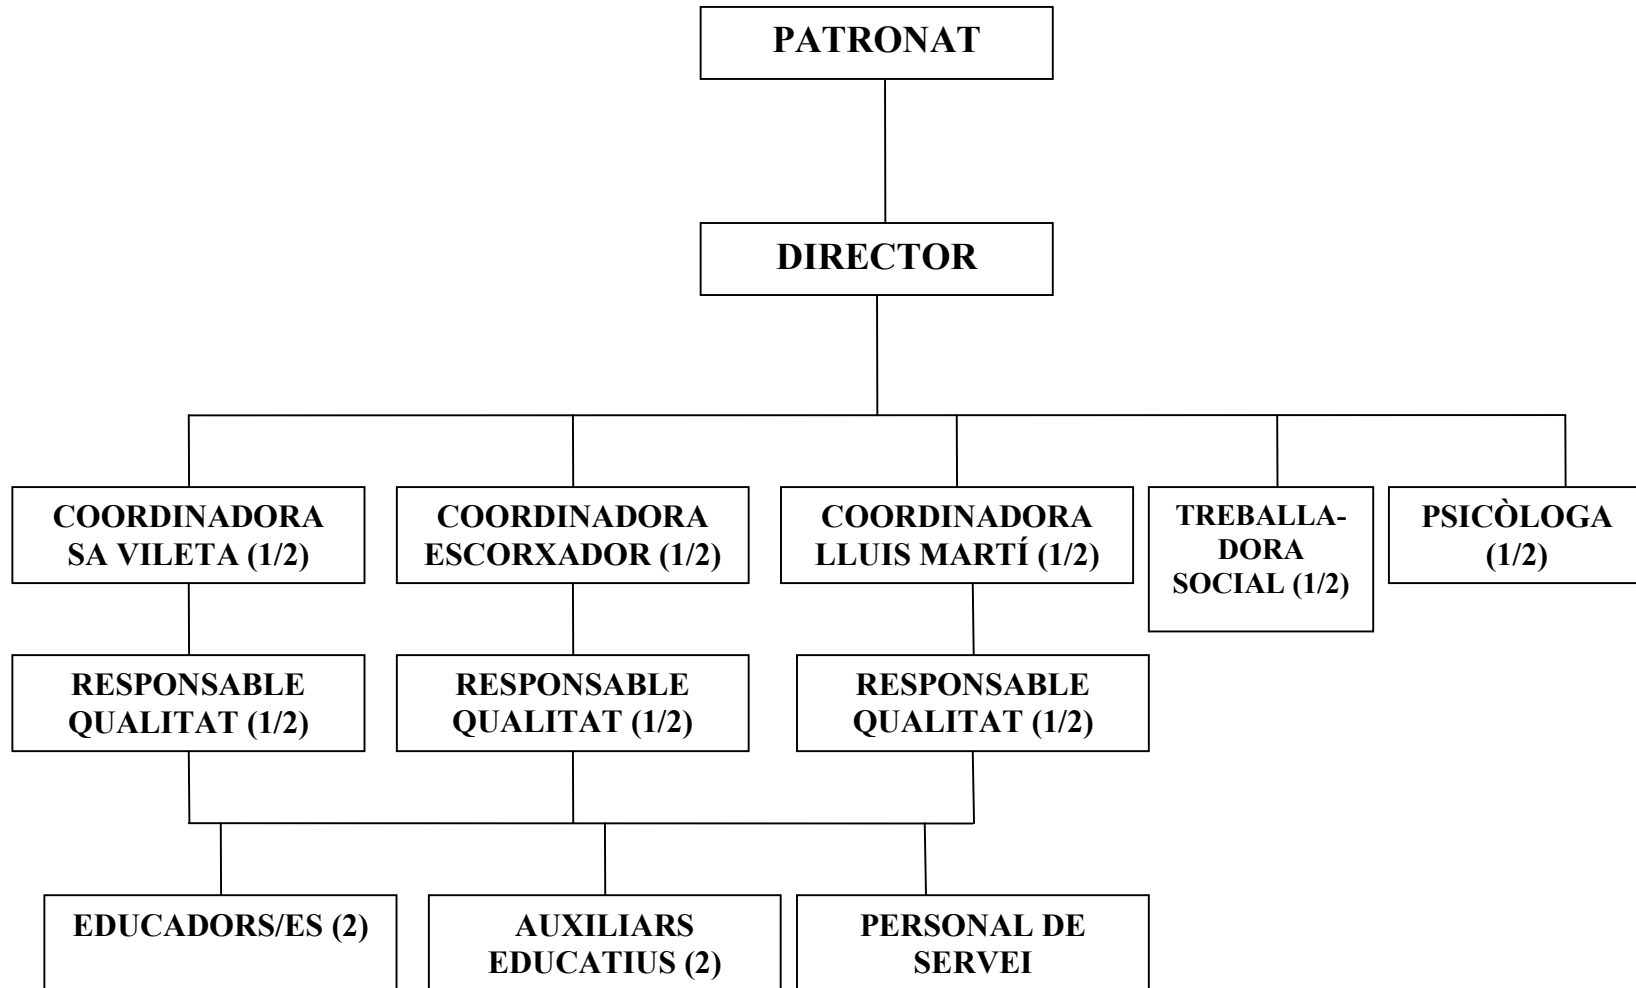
PATRONAT

DIRECTOR

COORDINADORA SA VILETA (1/2)

COORDINADORA ESCORXADOR (1/2)

COORDINADORA LLUIS MARTÍ (1/2)

TREBALLADORA SOCIAL (1/2)

PSICÒLOGA (1/2)

RESPONSABLE QUALITAT (1/2)

RESPONSABLE QUALITAT (1/2)

RESPONSABLE QUALITAT (1/2)

EDUCADORS/ES (2)

AUXILIARS EDUCATIUS (2)

PERSONAL DE SERVEI